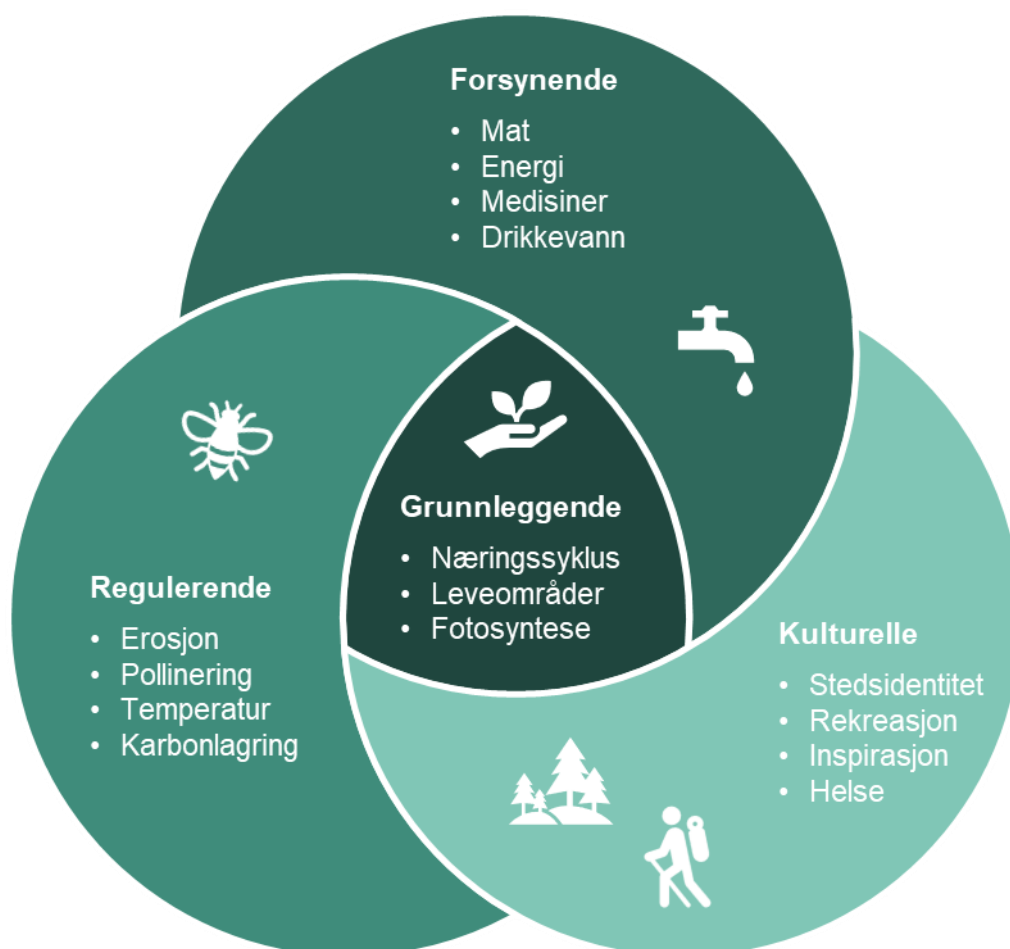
Forsynende
• Mat
• Energi
• Medisiner
• Drikkevann

Grunnleggende
• Næringssyklus
• Leveområder
• Fotosyntese

Regulerende
• Erosjon
• Pollinering
• Temperatur
• Karbonlagring

Kulturelle
• Stedsidentitet
• Rekreasjon
• Inspirasjon
• Helse